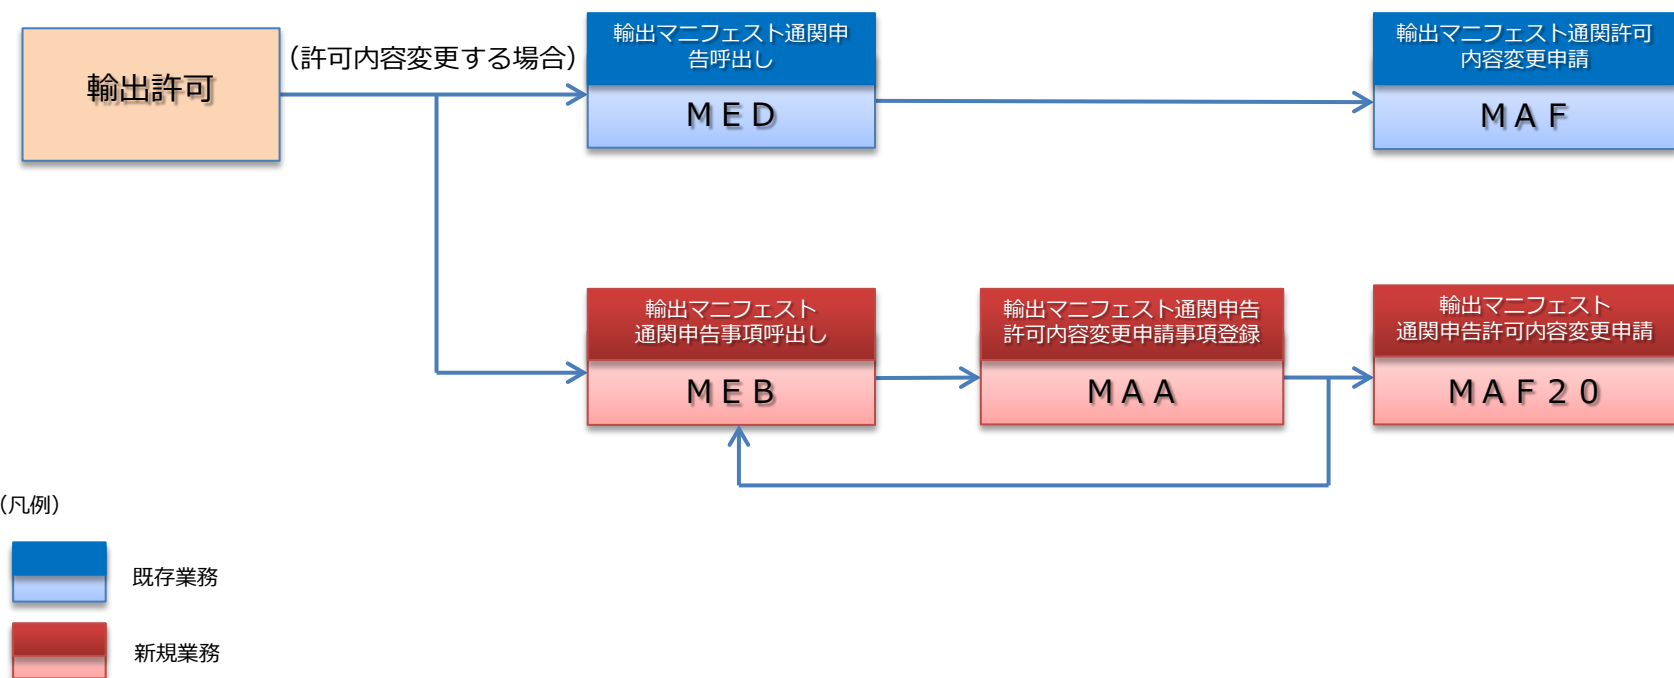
輸出許可

(許可内容変更する場合)

輸出マニフェスト通関申告呼出し

MED

輸出マニフェスト通関許可内容変更申請

MAF

輸出マニフェスト通関申告事項呼出し

MEB

輸出マニフェスト通関申告許可内容変更申請事項登録

MAA

輸出マニフェスト通関申告許可内容変更申請

MAF20

(凡例)

既存業務

新規業務